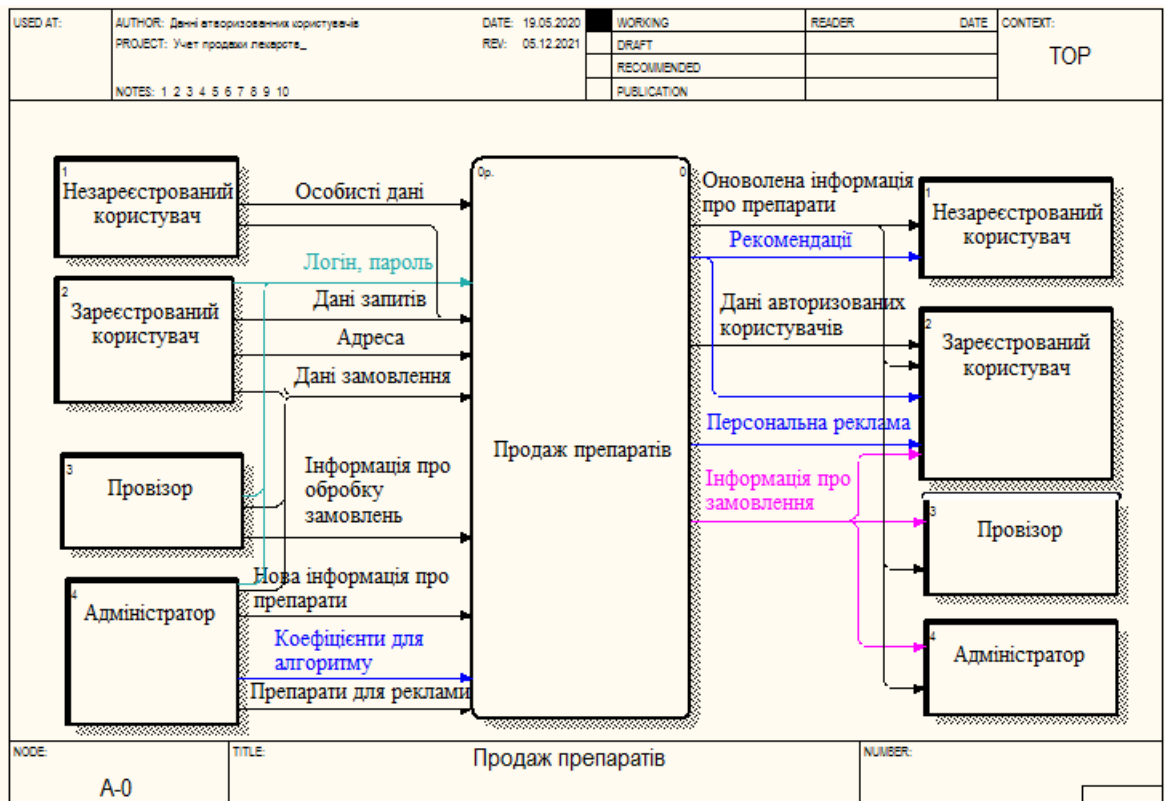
| USED AT: | AUTHOR: Данні авторизованних користувачів | DATE: 19.05.2020 | | WORKING | READER | DATE | CONTEXT: |
|---|---|---|---|---|---|---|---|
| | PROJECT: Учет продажи лекарств_ | REV: 05.12.2021 | | DRAFT | | | TOP |
| | | | | RECOMMENDED | | | |
| | NOTES: 1 2 3 4 5 6 7 8 9 10 | | | PUBLICATION | | | |

1
Незареєстрований користувач

2
Зареєстрований користувач

3
Провізор

4
Адміністратор

Особисті дані

Логін, пароль

Дані запитів

Адреса

Дані замовлення

Інформація про обробку замовлень

Нова інформація про препарати

Коефіцієнти для алгоритму

Препарати для реклами

0р.

0

Продаж препаратів

Оновлена інформація про препарати

Рекомендації

Дані авторизованих користувачів

Персональна реклама

Інформація про замовлення

1
Незареєстрований користувач

2
Зареєстрований користувач

3
Провізор

4
Адміністратор

| NODE: | TITLE: | NUMBER: |
|---|---|---|
| A-0 | Продаж препаратів | |